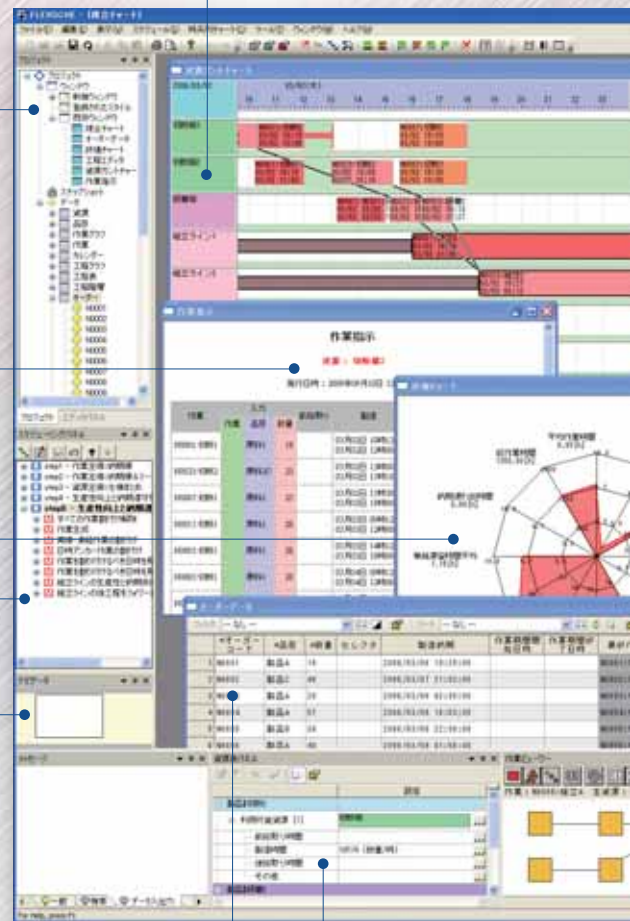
FLEXSCHE - [資源チャート]

ファイル(F) 編集(E) 表示(V) スケジュール(S) 時系列チャート(C) ツール(T) ウィンドウ(W) ヘルプ(H)

プロジェクト

プロジェクト
ウィンドウ
資源チャート
オーダーゲート
負荷チャート
工程エディタ
データ
資源
品目
作業
カレンダー
オーダー

プロジェクト

スケジューリングパネル

step1 - 作業生成
step2
step3
step4
step5 - 生産性向上

資源チャート

作業指示

作業指示

発行日時：2008年09月10日

作業

作業指示

負荷チャート

オーダーゲート

-- なし --

オーダーコード | 品目 | 数量 | セレクタ | 製造期限

| | オーダーコード | 品目 | 数量 | セレクタ | 製造期限 |
|---|---|---|---|---|---|
| 1 | M0001 | 製品A | 10 | | 2008/09/04 10:00:00 |
| 2 | M0002 | 製品A | 40 | | 2008/09/07 21:00:00 |
| 3 | M0003 | 製品A | 20 | | 2008/09/04 02:00:00 |
| 4 | M0004 | 製品A | 57 | | 2008/09/04 18:00:00 |
| 5 | M0005 | 製品A | 30 | | 2008/09/04 22:00:00 |
| 6 | M0006 | 製品A | 40 | | 2008/09/04 01:00:00 |

ナビゲータ

メッセージ

作業ビューワー

For Help, press F1